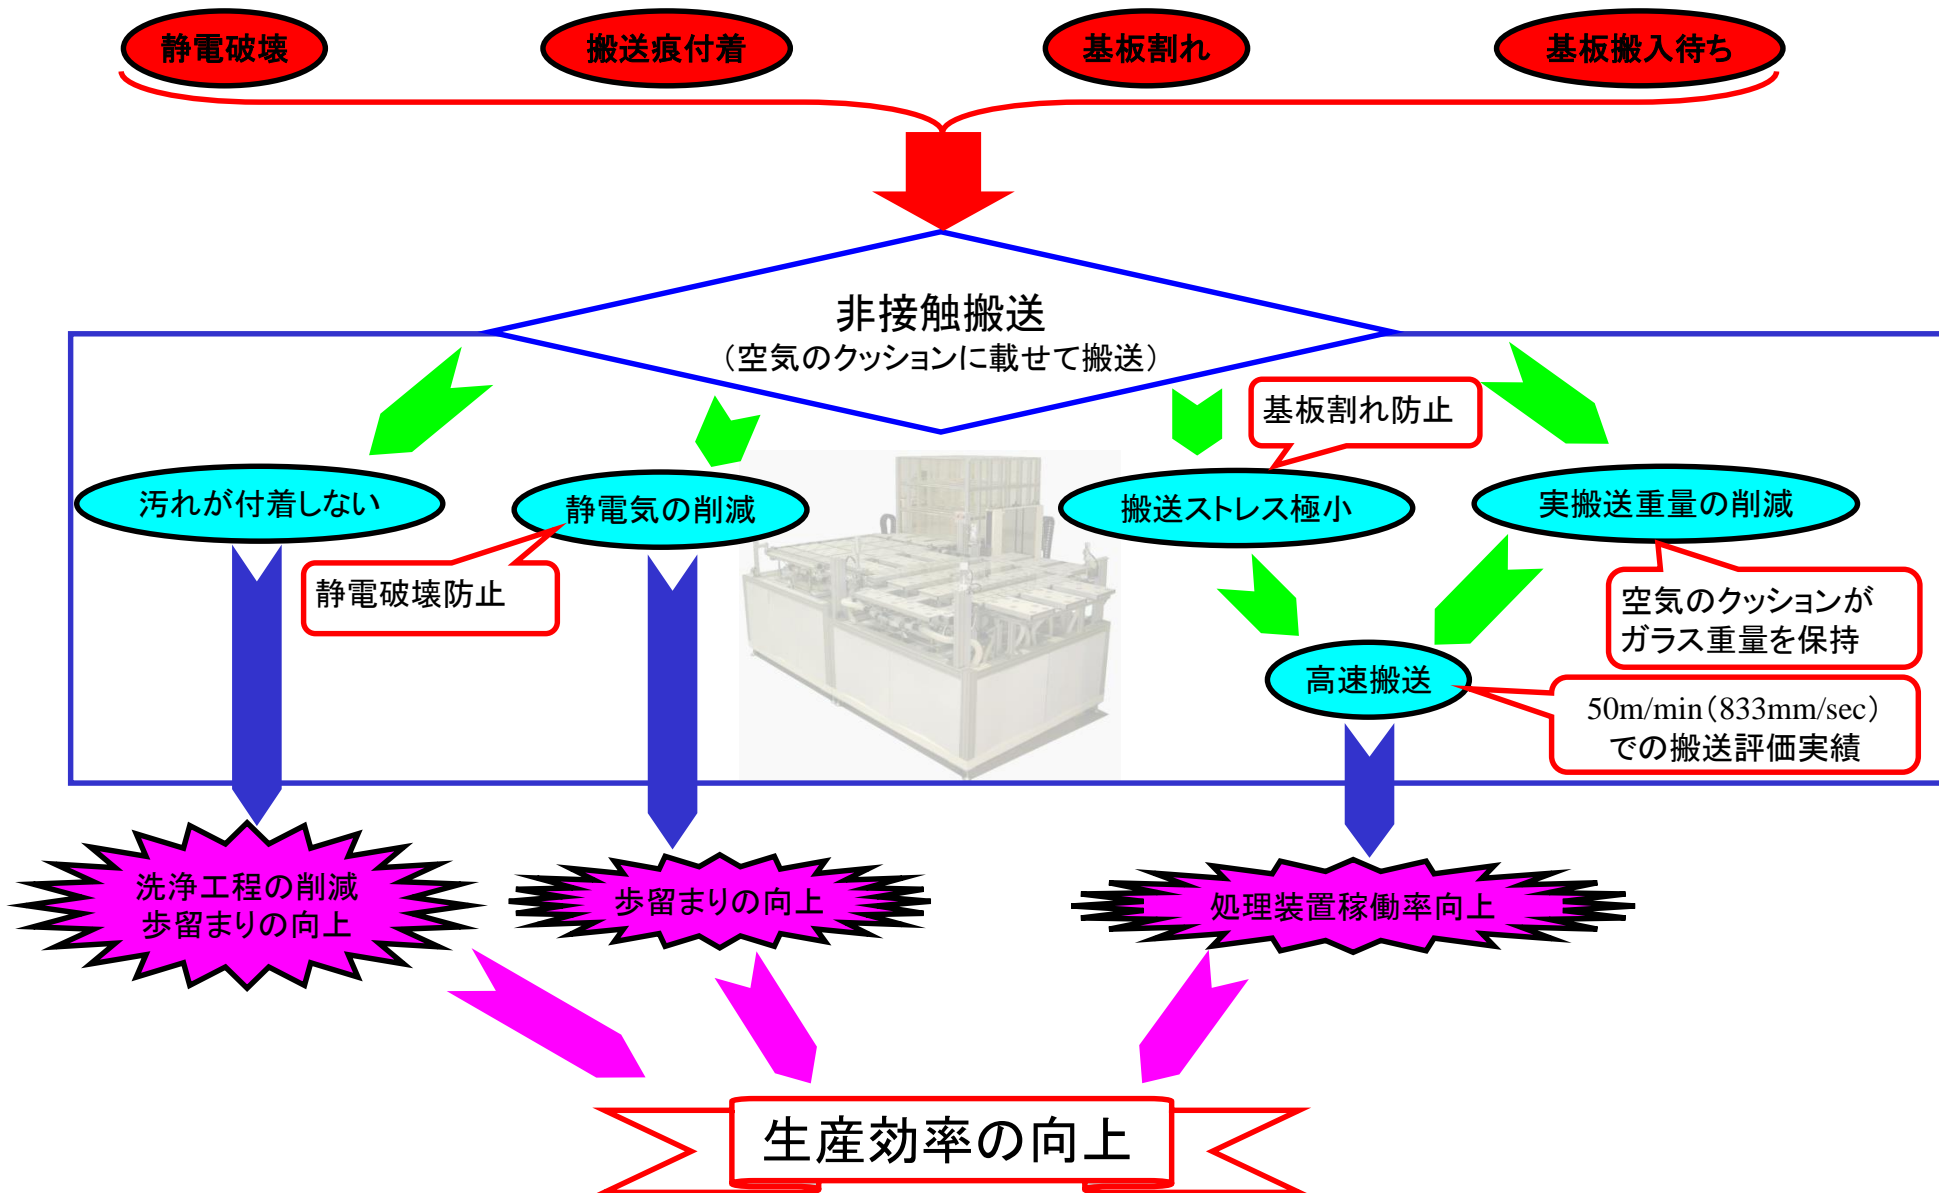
静電破壊

搬送痕付着

基板割れ

基板搬入待ち

非接触搬送
（空気のクッションに載せて搬送）

基板割れ防止

汚れが付着しない

静電気の削減

搬送ストレス極小

実搬送重量の削減

静電破壊防止

空気のクッションが
ガラス重量を保持

高速搬送

50m/min（833mm/sec）
での搬送評価実績

洗浄工程の削減
歩留まりの向上

歩留まりの向上

処理装置稼働率向上

生産効率の向上